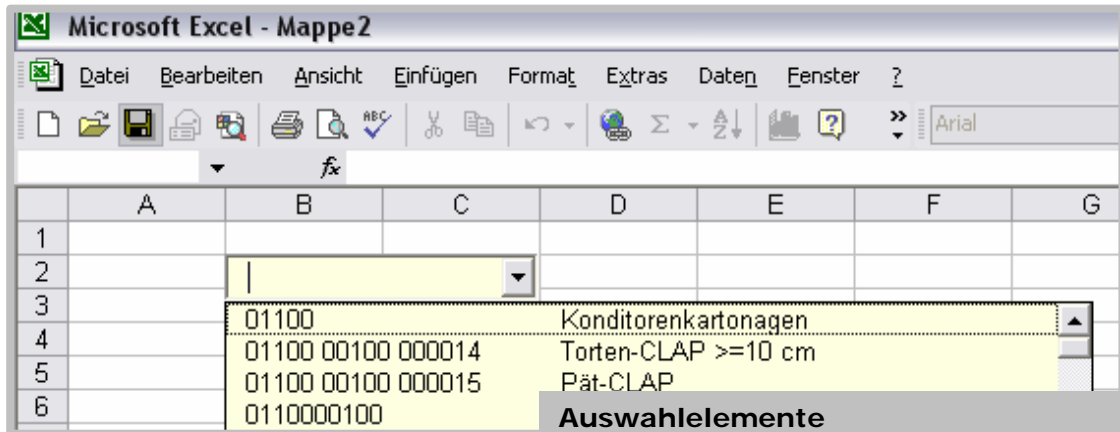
Microsoft Excel - Mappe2

Datei Bearbeiten Ansicht Einfügen Format Extras Daten Fenster ?

Arial

$f_x$

| | A | B | C | D | E | F | G |
|---|---|---|---|---|---|---|---|
| 1 | | | | | | | |
| 2 | | | | | | | |
| 3 | | | | | | | |
| 4 | | | | | | | |
| 5 | | | | | | | |
| 6 | | | | | | | |

01100 Konditorenkartonagen
01100 00100 000014 Torten-CLAP >=10 cm
01100 00100 000015 Pät-CLAP
0110000100

Auswahlelemente